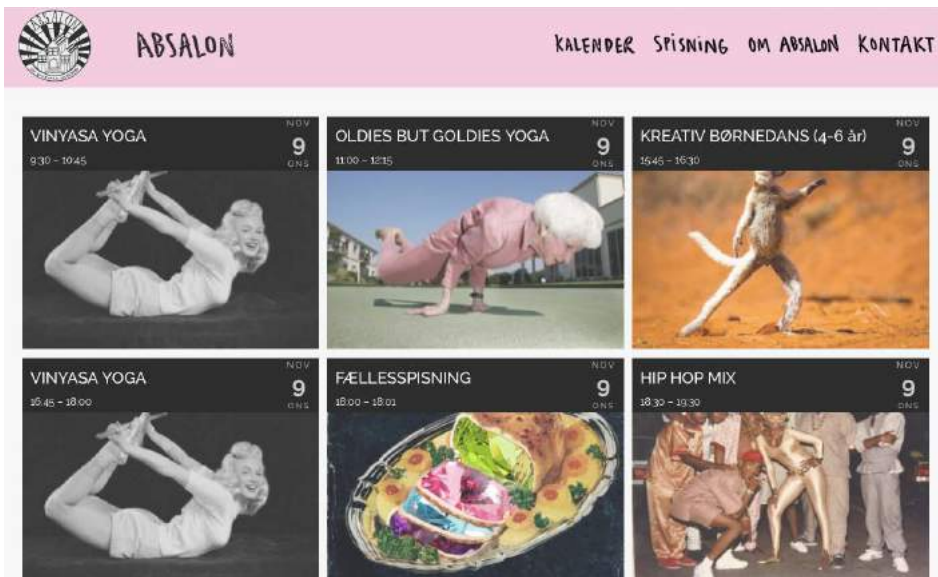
ABSALON

KALENDER SPISNING OM ABSALON KONTAKT

VINYASA YOGA
9:30 – 10:45
NOV 9 ONS

OLDIES BUT GOLDIES YOGA
11:00 – 12:15
NOV 9 ONS

KREATIV BØRNEDANS (4-6 år)
15:45 – 16:30
NOV 9 ONS

VINYASA YOGA
16:45 – 18:00
NOV 9 ONS

FÆLLESSPISNING
18:00 – 18:01
NOV 9 ONS

HIP HOP MIX
18:30 – 19:30
NOV 9 ONS